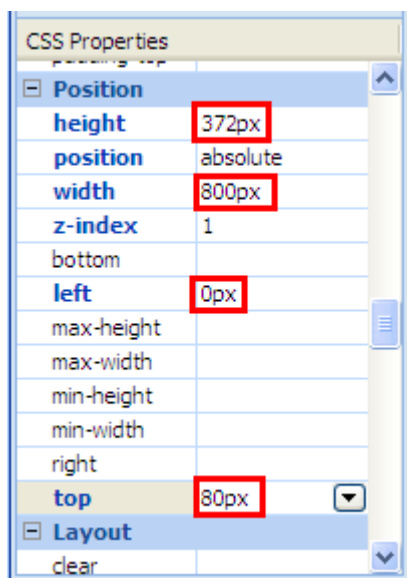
CSS Properties

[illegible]

Position

| | |
|---|---|
| height | 372px |
| position | absolute |
| width | 800px |
| z-index | 1 |
| bottom | |
| left | 0px |
| max-height | |
| max-width | |
| min-height | |
| min-width | |
| right | |
| top | 80px |

Layout

clear